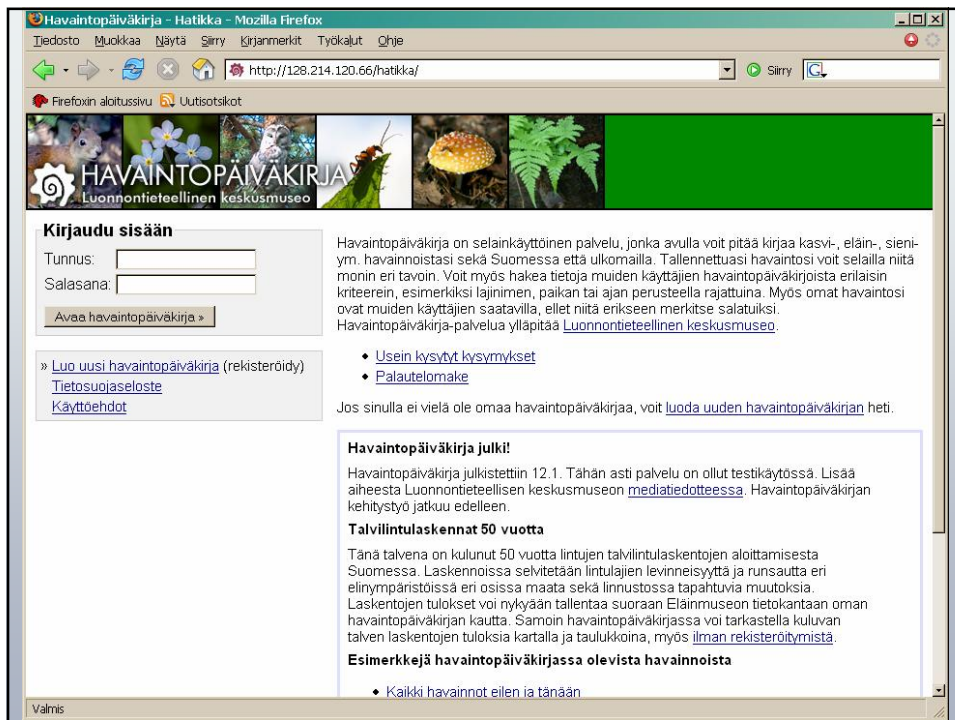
Havaintopäiväkirja - Hatikka - Mozilla Firefox

Tiedosto Muokkaa Näytä Siirry Kirjanmerkit Työkalut Ohje

http://128.214.120.66/hatikka/

Siirry

Firefoxin aloitussivu Uutisotsikot

HAVAINTOPÄIVÄKIRJA
Luonnontieteellinen keskusmuseo

Kirjaudu sisään

Tunnus:

Salasana:

Avaa havaintopäiväkirja »

» Luo uusi havaintopäiväkirja (rekisteröidy)
Tietosuojaseloste
Käyttöehdot

Havaintopäiväkirja on selainkäyttöinen palvelu, jonka avulla voit pitää kirjaa kasvi-, eläin-, sieni-ym. havainnoistasi sekä Suomessa että ulkomailla. Tallennettuasi havaintosi voit selailla niitä monin eri tavoin. Voit myös hakea tietoja muiden käyttäjien havaintopäiväkirjoista erilaisin kriteerein, esimerkiksi lajinimen, paikan tai ajan perusteella rajattuina. Myös omat havaintosi ovat muiden käyttäjien saatavilla, ellet niitä erikseen merkitse salatuiksi. Havaintopäiväkirja-palvelua ylläpitää Luonnontieteellinen keskusmuseo.

• Usein kysytyt kysymykset
• Palautelomake

Jos sinulla ei vielä ole omaa havaintopäiväkirjaa, voit luoda uuden havaintopäiväkirjan heti.

Havaintopäiväkirja julki!

Havaintopäiväkirja julkistettiin 12.1. Tähän asti palvelu on ollut testikäytössä. Lisää aiheesta Luonnontieteellisen keskusmuseon mediatiedotteessa. Havaintopäiväkirjan kehitystyö jatkuu edelleen.

Talvilintulaskennat 50 vuotta

Tänä talvena on kulunut 50 vuotta lintujen talvilintulaskentojen aloittamisesta Suomessa. Laskennoissa selvitetään lintulajien levinneisyyttä ja runsautta eri elinympäristöissä eri osissa maata sekä linnustossa tapahtuvia muutoksia. Laskentojen tulokset voi nykyään tallentaa suoraan Eläinmuseon tietokantaan oman havaintopäiväkirjan kautta. Samoin havaintopäiväkirjassa voi tarkastella kuluvan talven laskentojen tuloksia kartalla ja taulukkoina, myös ilman rekisteröitymistä.

Esimerkkejä havaintopäiväkirjassa olevista havainnoista

• Kaikki havainnot eilen ja tänään

Valmis